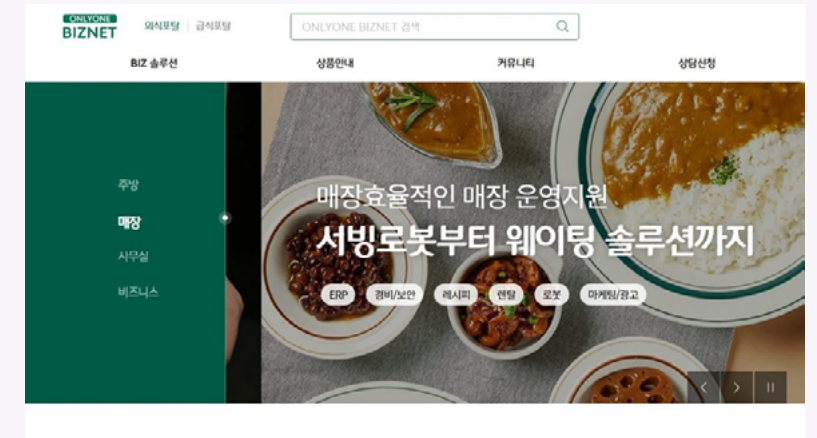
ONLYONE
BIZNET

외식포탈 | 급식포탈

ONLYONE BIZNET 검색

BIZ 솔루션

상품안내

커뮤니티

상담신청

주방

매장

사무실

비즈니스

매장효율적인 매장 운영지원

서빙로봇부터 웨이팅 솔루션까지

ERP

경비/보안

레시피

렌탈

로봇

마케팅/광고